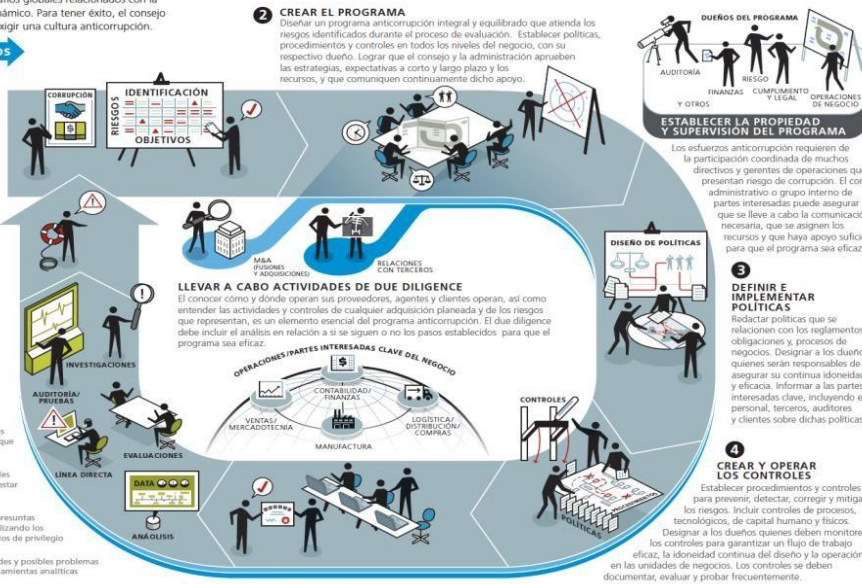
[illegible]mos globales relacionados con la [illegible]ámico. Para tener éxito, el consejo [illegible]xigir una cultura anticorrupción.

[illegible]OS

2 CREAR EL PROGRAMA
Diseñar un programa anticorrupción integral y equilibrado que atienda los riesgos identificados durante el proceso de evaluación. Establecer políticas, procedimientos y controles en todos los niveles del negocio, con su respectivo dueño. Lograr que el consejo y la administración aprueben las estrategias, expectativas a corto y largo plazo y los recursos, y que comuniquen continuamente dicho apoyo.

DUEÑOS DEL PROGRAMA
AUDITORÍA
FINANZAS
RIESGO
CUMPLIMIENTO Y LEGAL
OPERACIONES DE NEGOCIO
Y OTROS

ESTABLECER LA PROPIEDAD Y SUPERVISIÓN DEL PROGRAMA
Los esfuerzos anticorrupción requieren de la participación coordinada de muchos directivos y gerentes de operaciones que presentan riesgo de corrupción. El con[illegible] administrativo o grupo interno de partes interesadas puede asegurar que se lleve a cabo la comunicación necesaria, que se asignen los recursos y que haya apoyo sufici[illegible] para que el programa sea eficaz.

CORRUPCIÓN
RIESGOS
IDENTIFICACIÓN
OBJETIVOS

M&A (FUSIONES Y ADQUISICIONES)
RELACIONES CON TERCEROS

LLEVAR A CABO ACTIVIDADES DE DUE DILIGENCE
El conocer cómo y dónde operan sus proveedores, agentes y clientes operan, así como entender las actividades y controles de cualquier adquisición planeada y de los riesgos que representan, es un elemento esencial del programa anticorrupción. El due diligence debe incluir el análisis en relación a si se siguen o no los pasos establecidos para que el programa sea eficaz.

DISEÑO DE POLÍTICAS

3 DEFINIR E IMPLEMENTAR POLÍTICAS
Redactar políticas que se relacionen con los reglamentos, obligaciones y, procesos de negocios. Designar a los dueños quienes serán responsables de asegurar su continua idoneidad y eficacia. Informar a las partes interesadas clave, incluyendo el personal, terceros, auditores y clientes sobre dichas políticas.

OPERACIONES/PARTES INTERESADAS CLAVE DEL NEGOCIO
VENTAS/ MERCADOTECNIA
CONTABILIDAD/ FINANZAS
LOGÍSTICA/ DISTRIBUCIÓN/ COMPRAS
MANUFACTURA

INVESTIGACIONES
AUDITORÍA/ PRUEBAS
LÍNEA DIRECTA
EVALUACIONES
DATA
ANÁLISIS
CONTROLES
POLÍTICAS

4 CREAR Y OPERAR LOS CONTROLES
Establecer procedimientos y controles para prevenir, detectar, corregir y mitigar los riesgos. Incluir controles de procesos, tecnológicos, de capital humano y físicos. Designar a los dueños quienes deben monitorear los controles para garantizar un flujo de trabajo eficaz, la idoneidad continua del diseño y la operación en las unidades de negocios. Los controles se deben documentar, evaluar y probar frecuentemente.

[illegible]que
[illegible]les
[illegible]estar
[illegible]resuntas
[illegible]lizando los
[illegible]tos de privilegio
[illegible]des y posibles problemas
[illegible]mientas analíticas